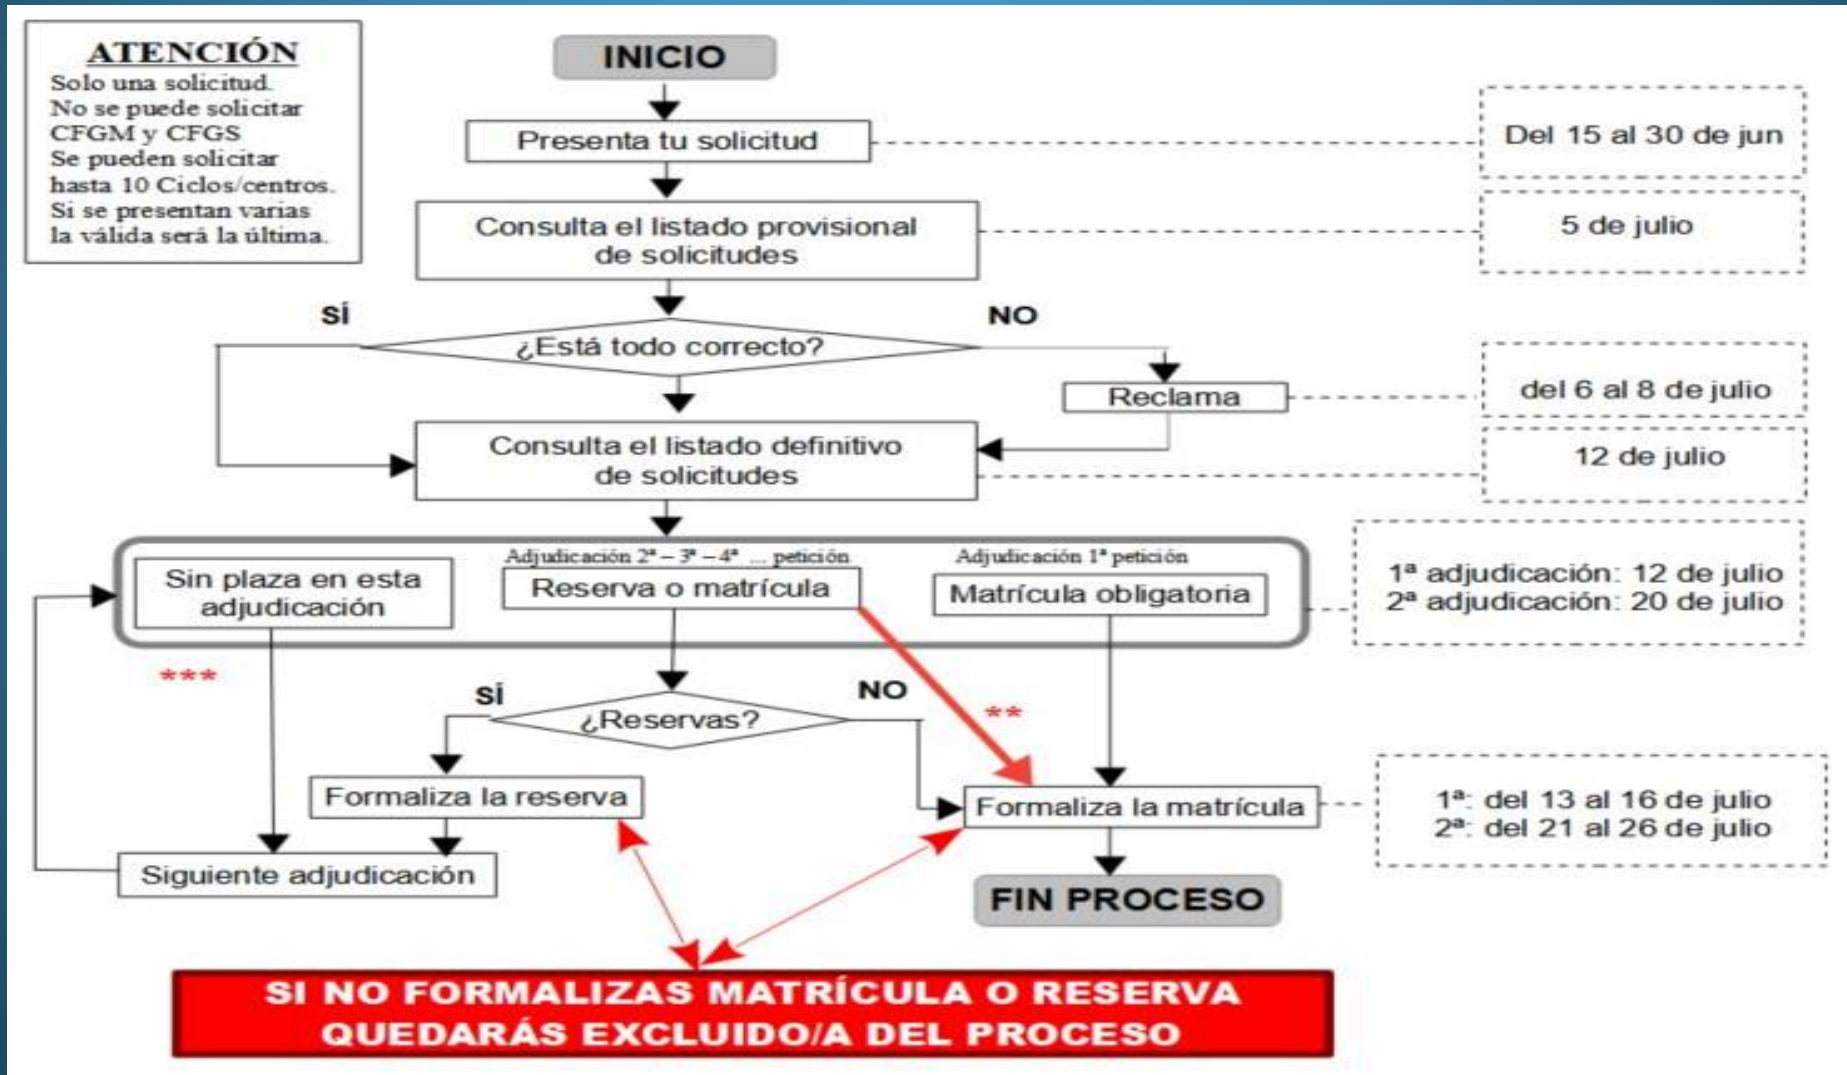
ATENCIÓN
Solo una solicitud.
No se puede solicitar CFGM y CFGS
Se pueden solicitar hasta 10 Ciclos/centros.
Si se presentan varias la válida será la última.

INICIO

Presenta tu solicitud

Del 15 al 30 de jun

Consulta el listado provisional de solicitudes

5 de julio

SÍ

NO

¿Está todo correcto?

Reclama

del 6 al 8 de julio

Consulta el listado definitivo de solicitudes

12 de julio

Sin plaza en esta adjudicación

Adjudicación 2ª – 3ª – 4ª ... petición

Reserva o matrícula

Adjudicación 1ª petición

Matrícula obligatoria

1ª adjudicación: 12 de julio
2ª adjudicación: 20 de julio

***

SÍ

NO

**

¿Reservas?

Formaliza la reserva

Formaliza la matrícula

1ª: del 13 al 16 de julio
2ª: del 21 al 26 de julio

Siguiente adjudicación

FIN PROCESO

SI NO FORMALIZAS MATRÍCULA O RESERVA QUEDARÁS EXCLUIDO/A DEL PROCESO